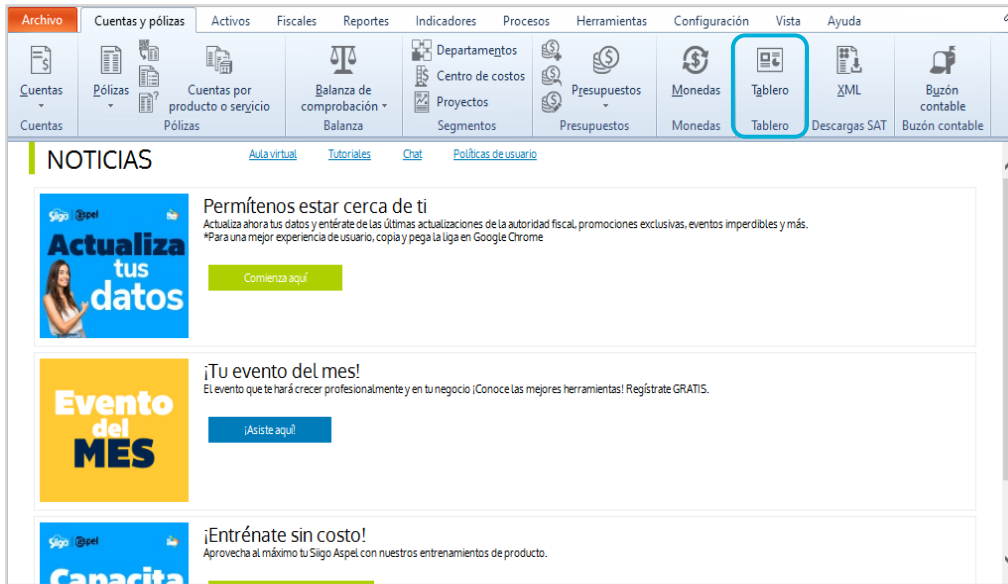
Archivo | Cuentas y pólizas | Activos | Fiscales | Reportes | Indicadores | Procesos | Herramientas | Configuración | Vista | Ayuda

Cuentas
Cuentas

Pólizas
Cuentas por producto o servicio
Pólizas

Balanza de comprobación
Balanza

Departamentos
Centro de costos
Proyectos
Segmentos

Presupuestos
Presupuestos

Monedas
Monedas

Tablero
Tablero

XML
Descargas SAT

Buzón contable
Buzón contable

NOTICIAS

Aula virtual | Tutoriales | Chat | Políticas de usuario

Siigo | Aspel
Actualiza tus datos

Permítenos estar cerca de ti
Actualiza ahora tus datos y entérate de las últimas actualizaciones de la autoridad fiscal, promociones exclusivas, eventos imperdibles y más.
*Para una mejor experiencia de usuario, copia y pega la liga en Google Chrome

Comienza aquí

Evento del MES

¡Tu evento del mes!
El evento que te hará crecer profesionalmente y en tu negocio ¡Conoce las mejores herramientas! Regístrate GRATIS.

¡Asiste aquí!

Siigo | Aspel
Capacita

¡Entrénate sin costo!
Aprovecha al máximo tu Siigo Aspel con nuestros entrenamientos de producto.